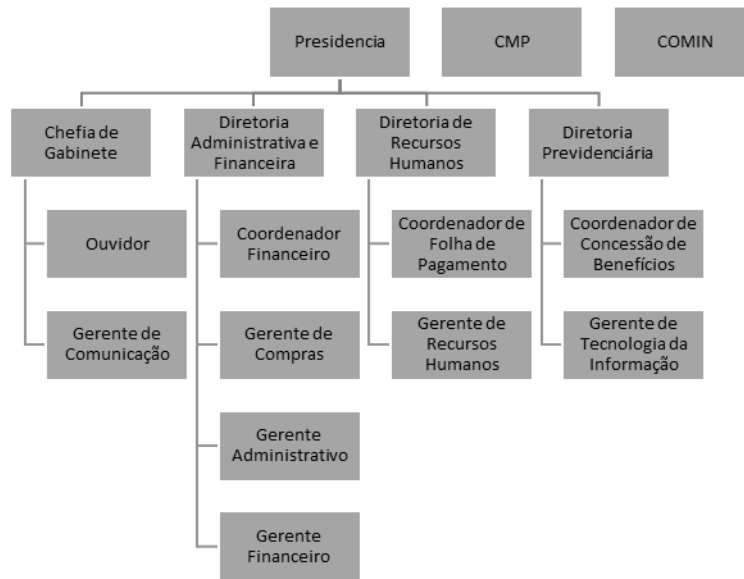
Presidencia

CMP

COMIN

Chefia de Gabinete

Ouvidor

Gerente de Comunicação

Diretoria Administrativa e Financeira

Coordenador Financeiro

Gerente de Compras

Gerente Administrativo

Gerente Financeiro

Diretoria de Recursos Humanos

Coordenador de Folha de Pagamento

Gerente de Recursos Humanos

Diretoria Previdenciária

Coordenador de Concessão de Benefícios

Gerente de Tecnologia da Informação